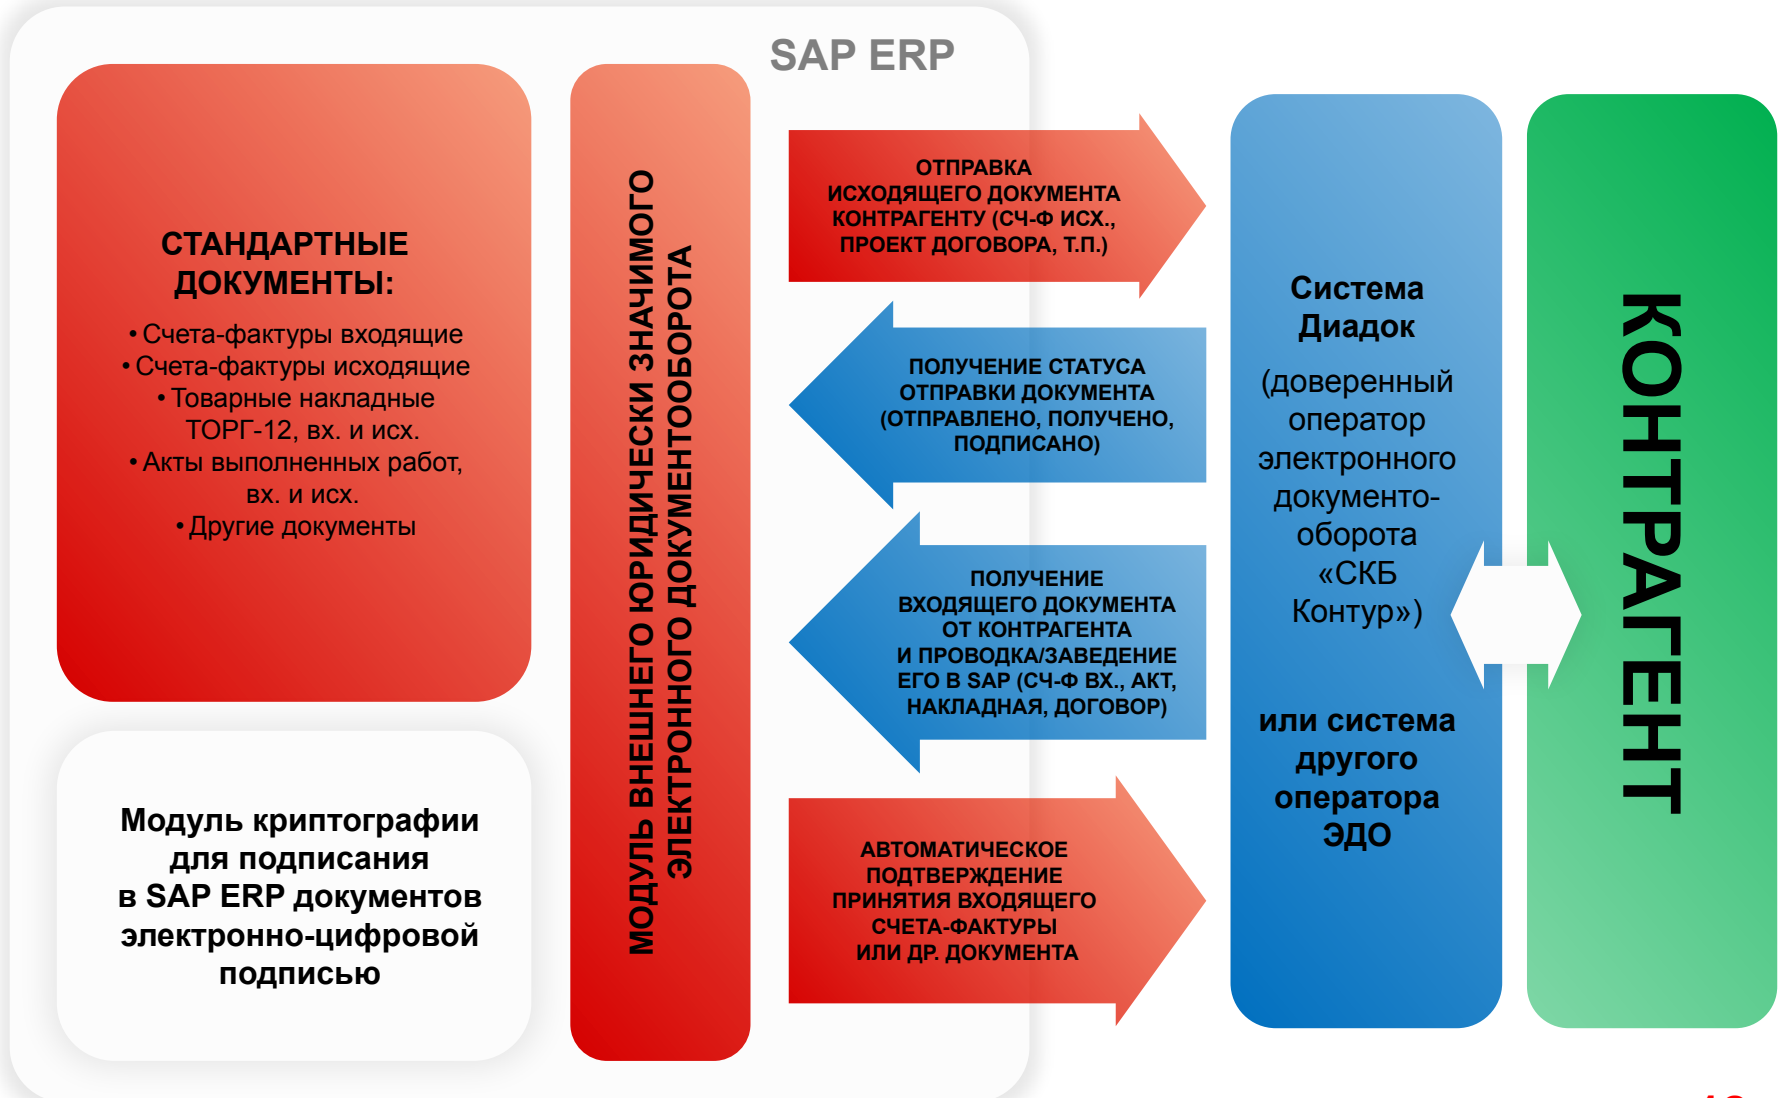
SAP ERP

СТАНДАРТНЫЕ ДОКУМЕНТЫ:

• Счета-фактуры входящие
• Счета-фактуры исходящие
• Товарные накладные ТОРГ-12, вх. и исх.
• Акты выполненных работ, вх. и исх.
• Другие документы

Модуль криптографии для подписания в SAP ERP документов электронно-цифровой подписью

МОДУЛЬ ВНЕШНЕГО ЮРИДИЧЕСКИ ЗНАЧИМОГО ЭЛЕКТРОННОГО ДОКУМЕНТООБОРОТА

ОТПРАВКА ИСХОДЯЩЕГО ДОКУМЕНТА КОНТРАГЕНТУ (СЧ-Ф ИСХ., ПРОЕКТ ДОГОВОРА, Т.П.)

ПОЛУЧЕНИЕ СТАТУСА ОТПРАВКИ ДОКУМЕНТА (ОТПРАВЛЕНО, ПОЛУЧЕНО, ПОДПИСАНО)

ПОЛУЧЕНИЕ ВХОДЯЩЕГО ДОКУМЕНТА ОТ КОНТРАГЕНТА И ПРОВОДКА/ЗАВЕДЕНИЕ ЕГО В SAP (СЧ-Ф ВХ., АКТ, НАКЛАДНАЯ, ДОГОВОР)

АВТОМАТИЧЕСКОЕ ПОДТВЕРЖДЕНИЕ ПРИНЯТИЯ ВХОДЯЩЕГО СЧЕТА-ФАКТУРЫ ИЛИ ДР. ДОКУМЕНТА

Система Диадок

(доверенный оператор электронного документооборота «СКБ Контур»)

или система другого оператора ЭДО

КОНТРАГЕНТ